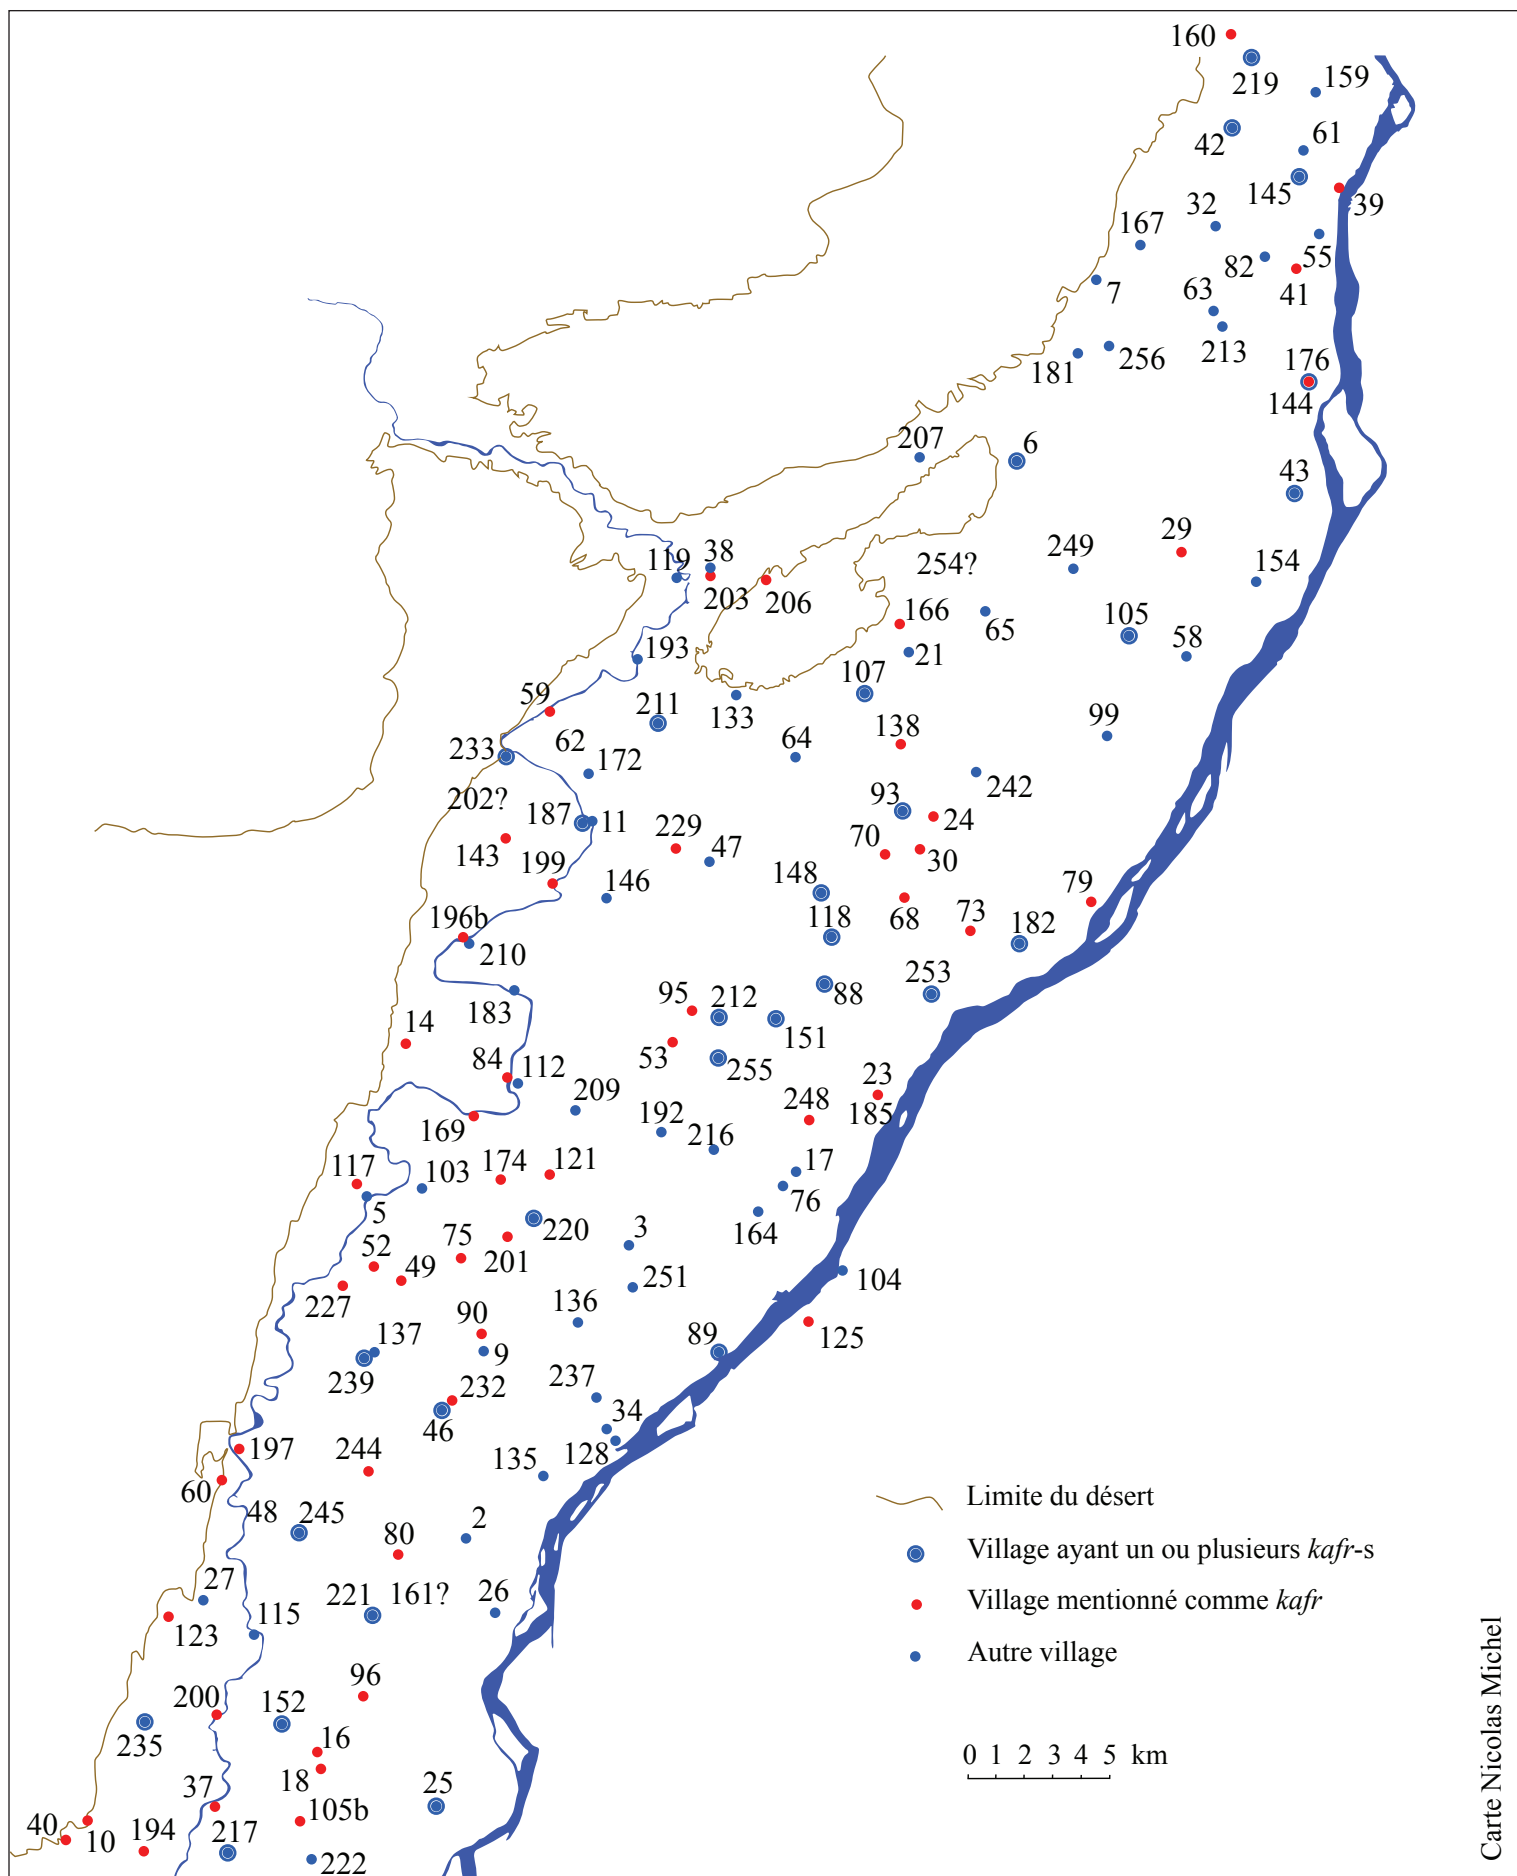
160
219
159
42
61
145
39
32
167
82
55
63
41
7
213
181
256
176
144
207
6
43
29
249
154
254?
119
38
203
206
166
65
105
58
193
21
107
211
133
99
59
138
64
233
62
172
242
202?
93
24
187
11
229
47
70
30
143
199
146
148
79
68
73
196b
118
182
210
253
183
95
212
88
14
151
53
84
112
255
209
23
248
192
185
169
216
117
103
174
121
17
76
5
220
3
164
52
75
49
201
251
104
227
136
90
137
89
125
9
239
237
232
34
46
197
244
128
135
60
Limite du désert
48
245
Village ayant un ou plusieurs kafr-s
80
2
27
221
161?
26
Village mentionné comme kafr
115
123
Autre village
96
200
152
235
16
0 1 2 3 4 5 km
18
37
105b
25
40
10
194
217
222
Carte Nicolas Michel